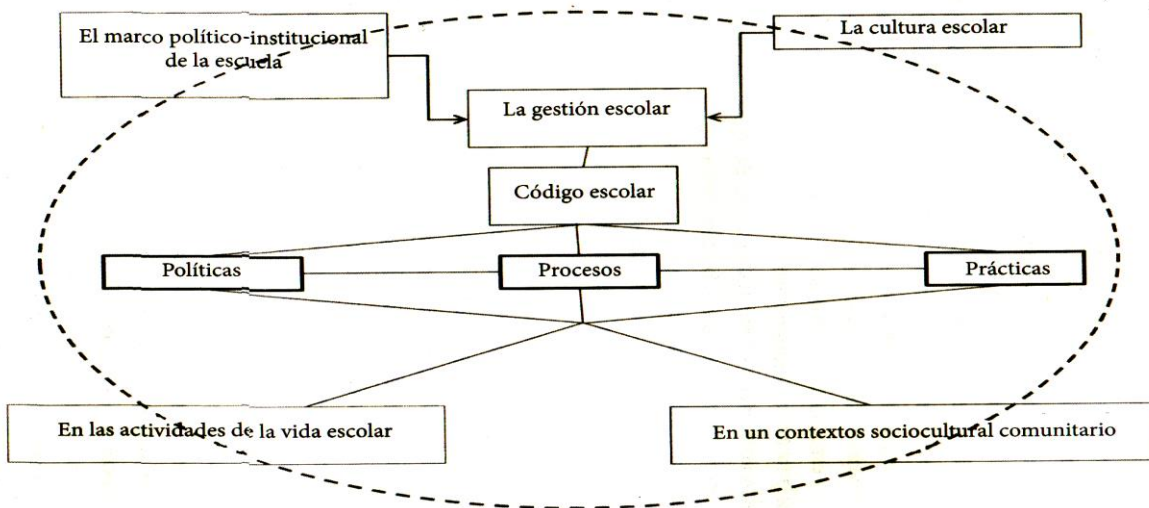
El marco político-institucional de la escuela

La cultura escolar

La gestión escolar

Código escolar

Políticas

Procesos

Prácticas

En las actividades de la vida escolar

En un contextos sociocultural comunitario